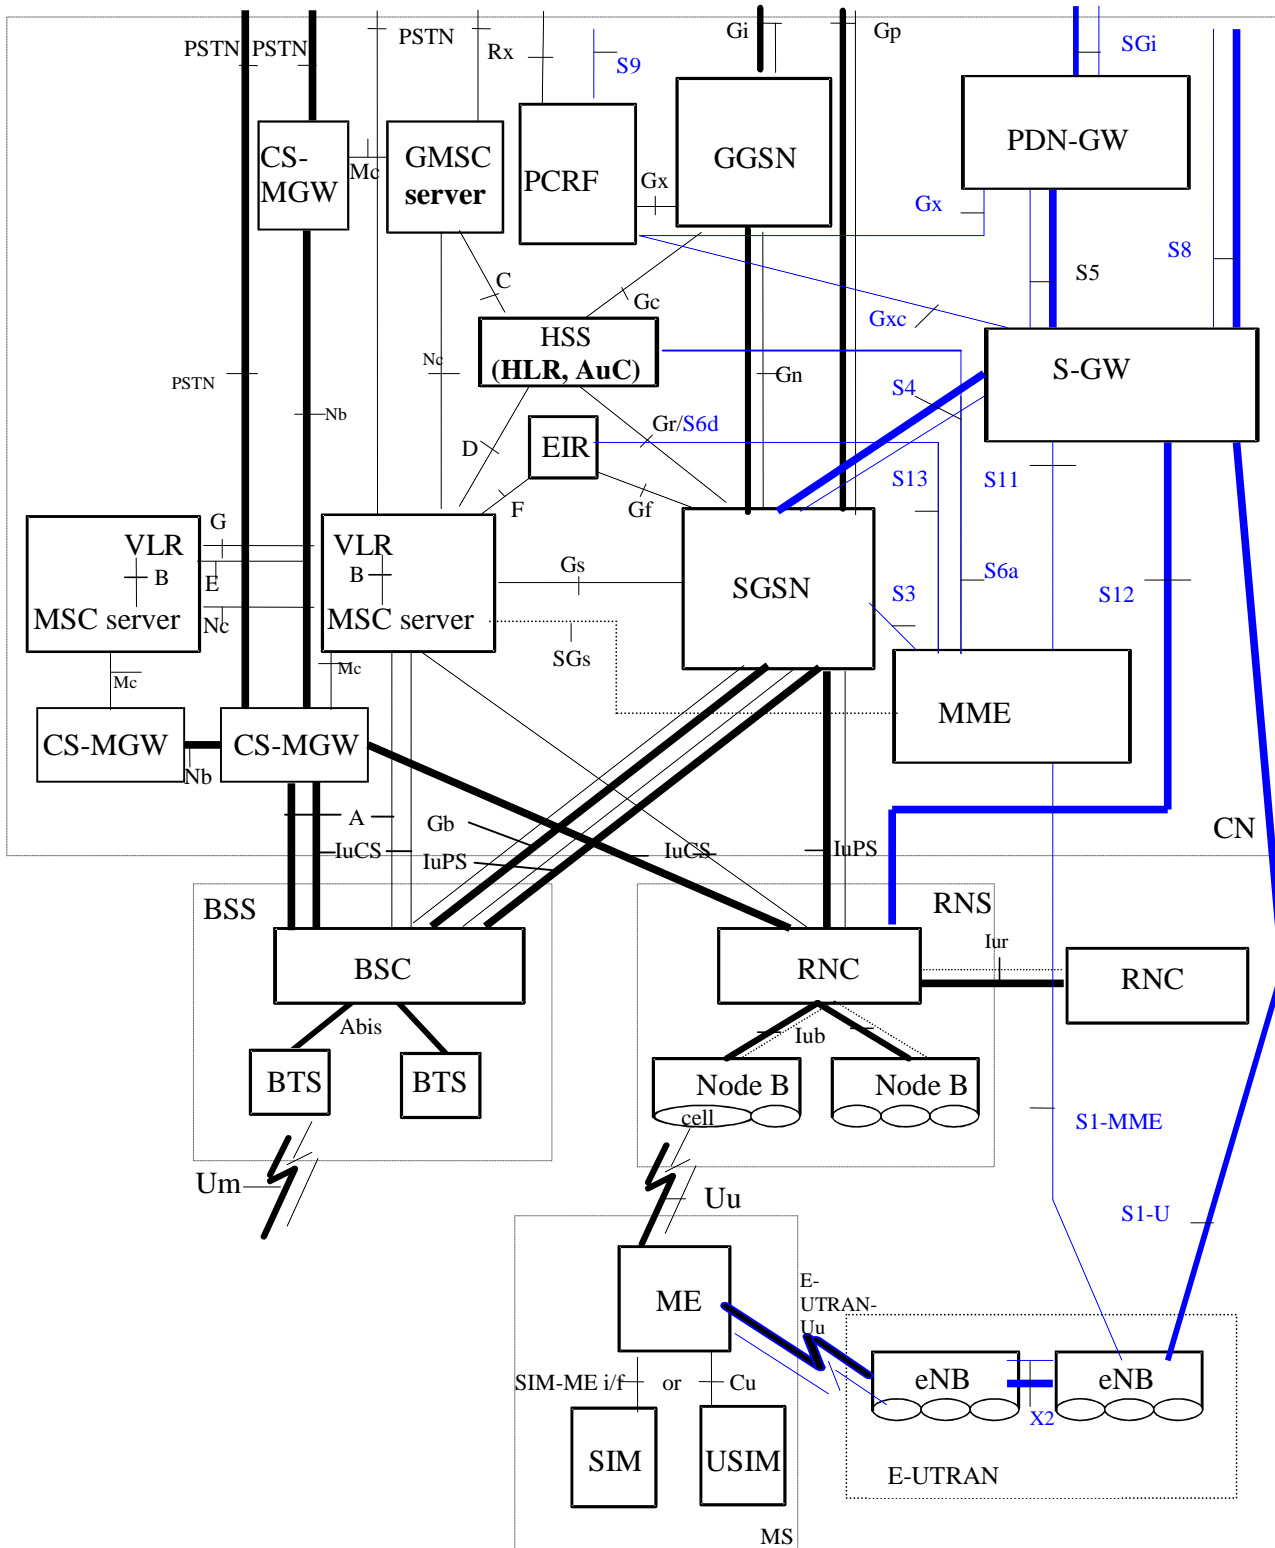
PSTN PSTN PSTN Rx S9 Gi Gp SGi

CS-MGW
Mc
GMSC server
PCRF
Gx
GGSN
PDN-GW
Gx
C
S5
S8
Gc
Gxc
HSS (HLR, AuC)
S-GW
Nc
PSTN
Gn
S4
Nb
Gr/S6d
D
EIR
S13
S11
F
Gf
G
VLR
B
E
MSC server
Nc
VLR
B
MSC server
Gs
SGSN
S6a
S3
S12
SGs
Mc
Mc
MME
CS-MGW
Nb
CS-MGW
A
Gb
IuCS
IuPS
IuCS
IuPS
CN
BSS
RNS
BSC
RNC
Iur
RNC
Abis
Iub
BTS
BTS
Node B
cell
Node B
S1-MME
Um
Uu
S1-U
ME
E-UTRAN-Uu
SIM-ME i/f
or
Cu
eNB
eNB
X2
SIM
USIM
E-UTRAN
MS